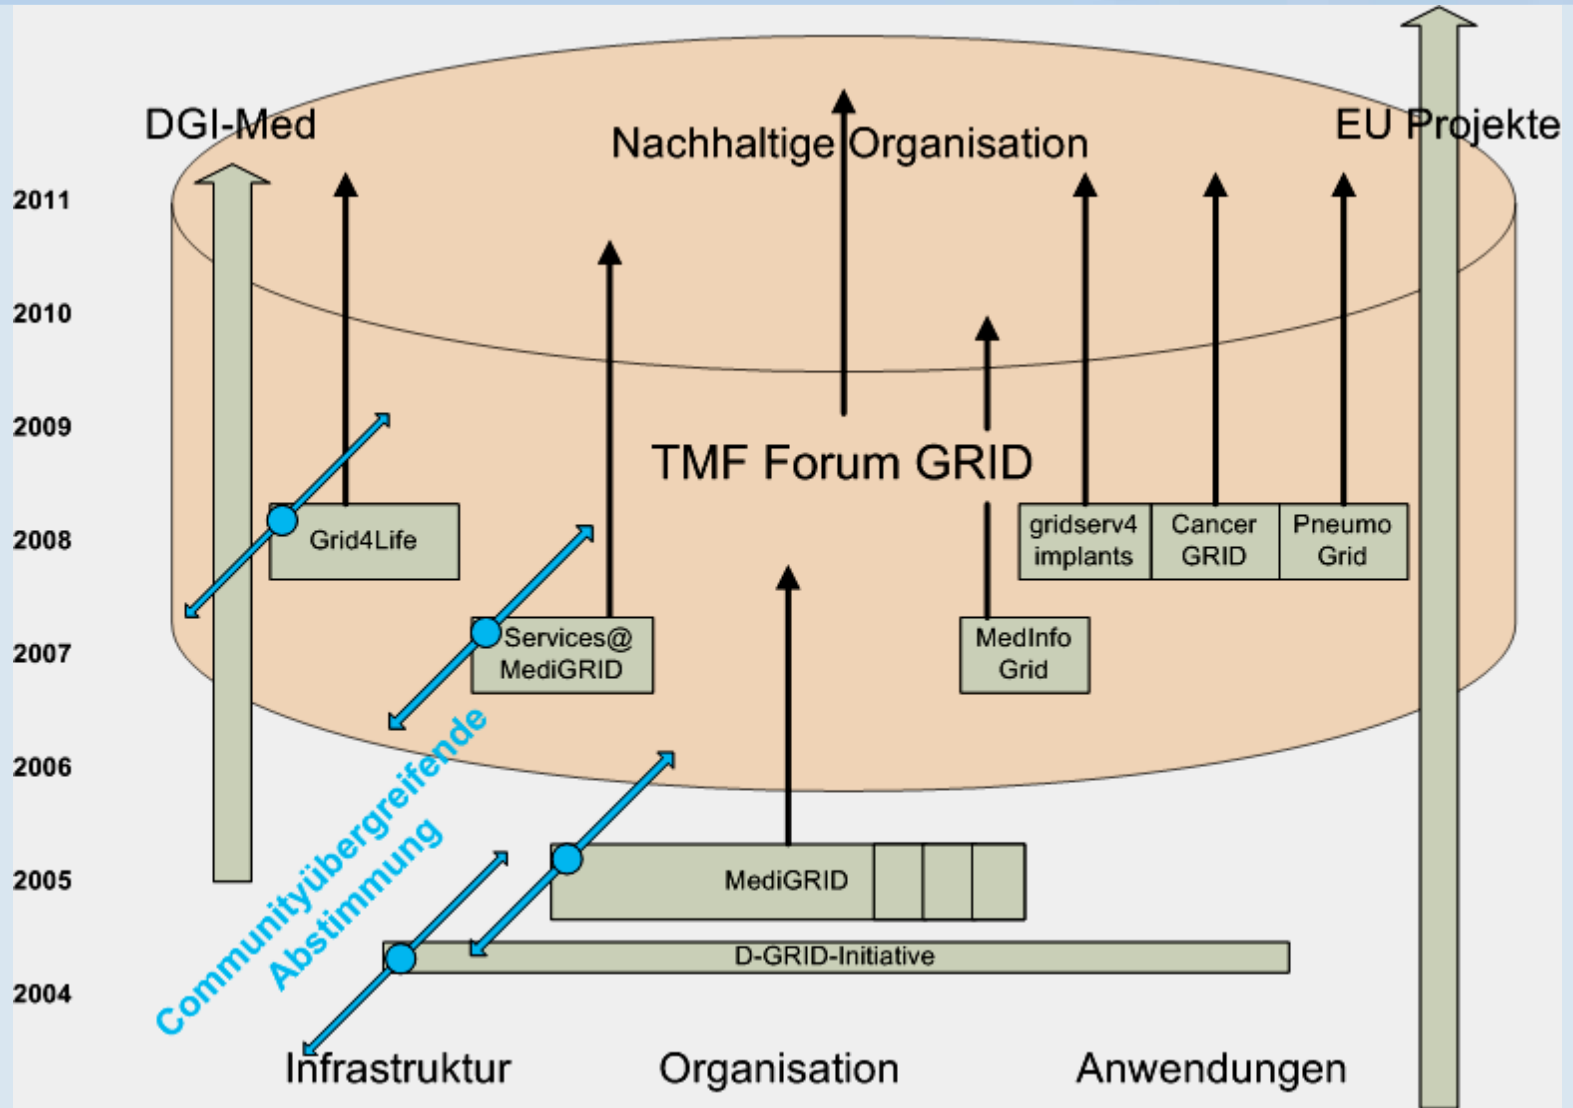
DGI-Med

Nachhaltige Organisation

EU Projekte

2011

2010

2009

2008

2007

2006

2005

2004

TMF Forum GRID

Grid4Life

Services@ MediGRID

MedInfo Grid

gridserv4 implants

Cancer GRID

Pneumo Grid

MediGRID

D-GRID-Initiative

Communityübergreifende Abstimmung

Infrastruktur

Organisation

Anwendungen